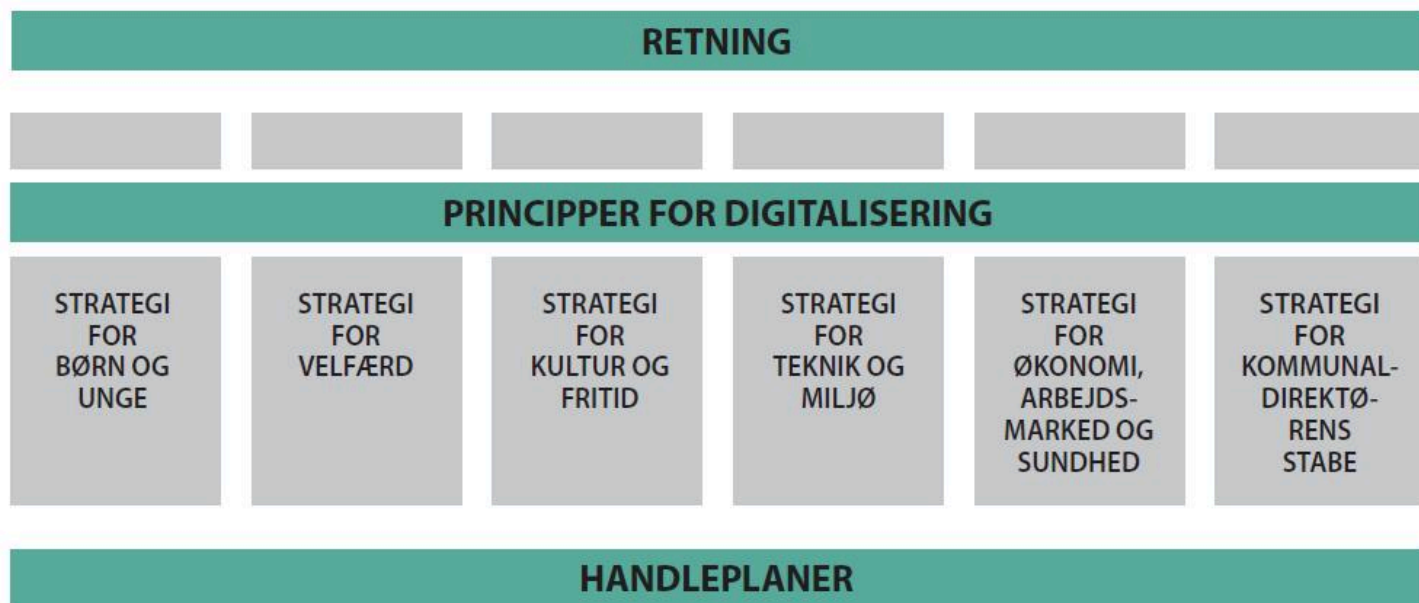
RETNING

PRINCIPPER FOR DIGITALISERING

STRATEGI FOR BØRN OG UNGE

STRATEGI FOR VELFÆRD

STRATEGI FOR KULTUR OG FRITID

STRATEGI FOR TEKNIK OG MILJØ

STRATEGI FOR ØKONOMI, ARBEJDSMARKED OG SUNDHED

STRATEGI FOR KOMMUNALDIREKTØRENS STABE

HANDLEPLANER